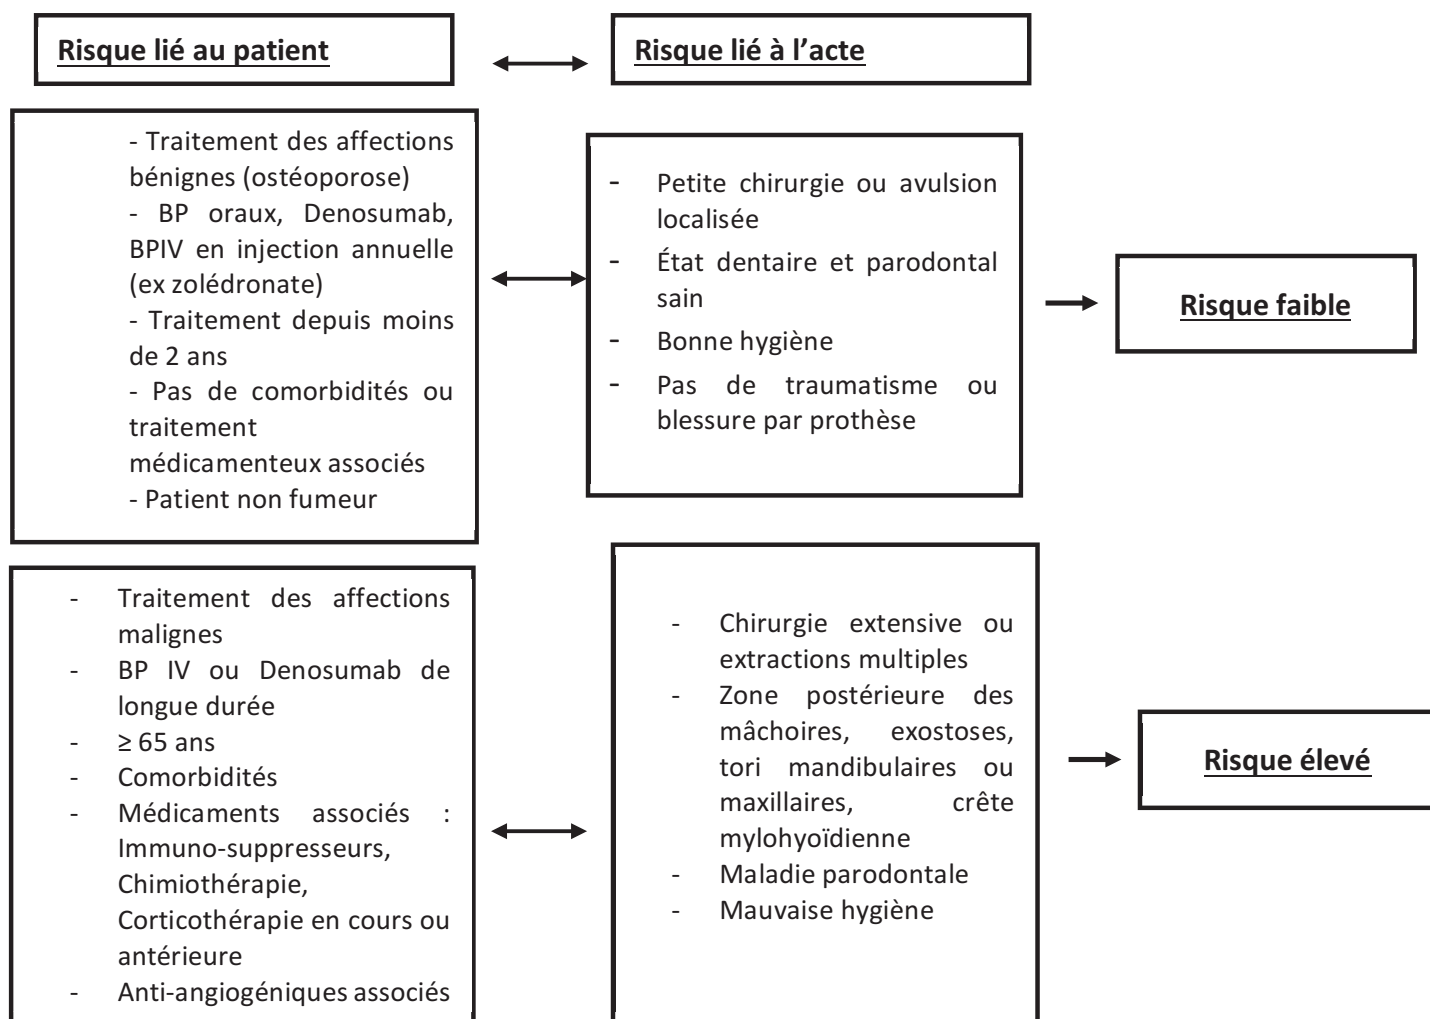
Risque lié au patient

Risque lié à l'acte

- Traitement des affections bénignes (ostéoporose)
- BP oraux, Denosumab, BPIV en injection annuelle (ex zolédronate)
- Traitement depuis moins de 2 ans
- Pas de comorbidités ou traitement médicamenteux associés
- Patient non fumeur

- Petite chirurgie ou avulsion localisée
- État dentaire et parodontal sain
- Bonne hygiène
- Pas de traumatisme ou blessure par prothèse

Risque faible

- Traitement des affections malignes
- BP IV ou Denosumab de longue durée
- ≥ 65 ans
- Comorbidités
- Médicaments associés : Immuno-suppresseurs, Chimiothérapie, Corticothérapie en cours ou antérieure
- Anti-angiogéniques associés

- Chirurgie extensive ou extractions multiples
- Zone postérieure des mâchoires, exostoses, tori mandibulaires ou maxillaires, crête mylohyoïdienne
- Maladie parodontale
- Mauvaise hygiène

Risque élevé